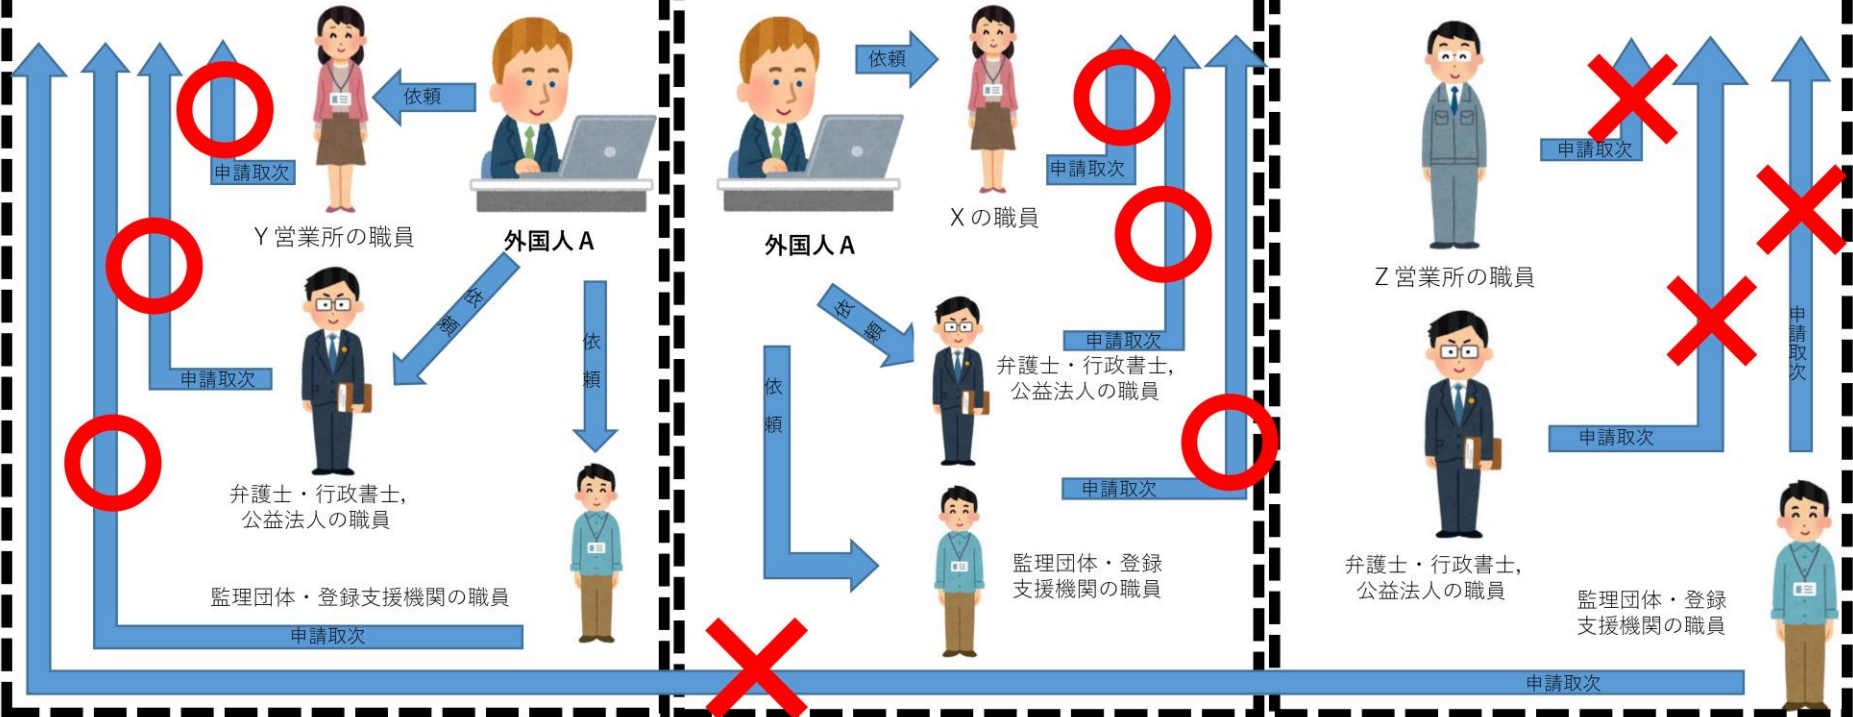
依頼

申請取次

Y 営業所の職員

外国人 A

依頼

依頼

申請取次

弁護士・行政書士,
公益法人の職員

監理団体・登録支援機関の職員

申請取次

依頼

外国人 A

X の職員

申請取次

依頼

依頼

申請取次

弁護士・行政書士,
公益法人の職員

申請取次

監理団体・登録
支援機関の職員

申請取次

Z 営業所の職員

申請取次

申請取次

弁護士・行政書士,
公益法人の職員

監理団体・登録
支援機関の職員

申請取次